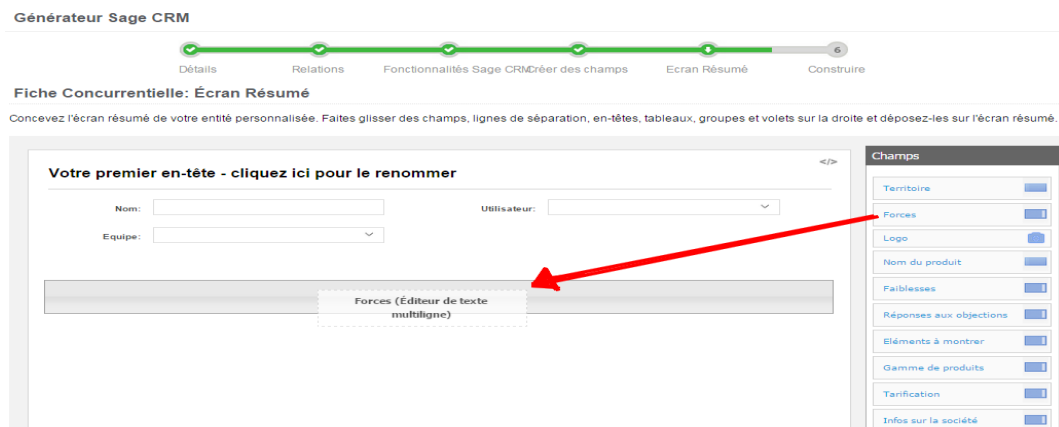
Générateur Sage CRM

6

Détails

Relations

Fonctionnalités Sage CRM

Créer des champs

Ecran Résumé

Construire

Fiche Concurrentielle: Écran Résumé

Concevez l'écran résumé de votre entité personnalisée. Faites glisser des champs, lignes de séparation, en-têtes, tableaux, groupes et volets sur la droite et déposez-les sur l'écran résumé.

</>

Votre premier en-tête - cliquez ici pour le renommer

Nom:

Utilisateur:

Equipe:

Forces (Éditeur de texte multiligne)

Champs

Territoire

Forces

Logo

Nom du produit

Faiblesses

Réponses aux objections

Eléments à montrer

Gamme de produits

Tarification

Infos sur la société